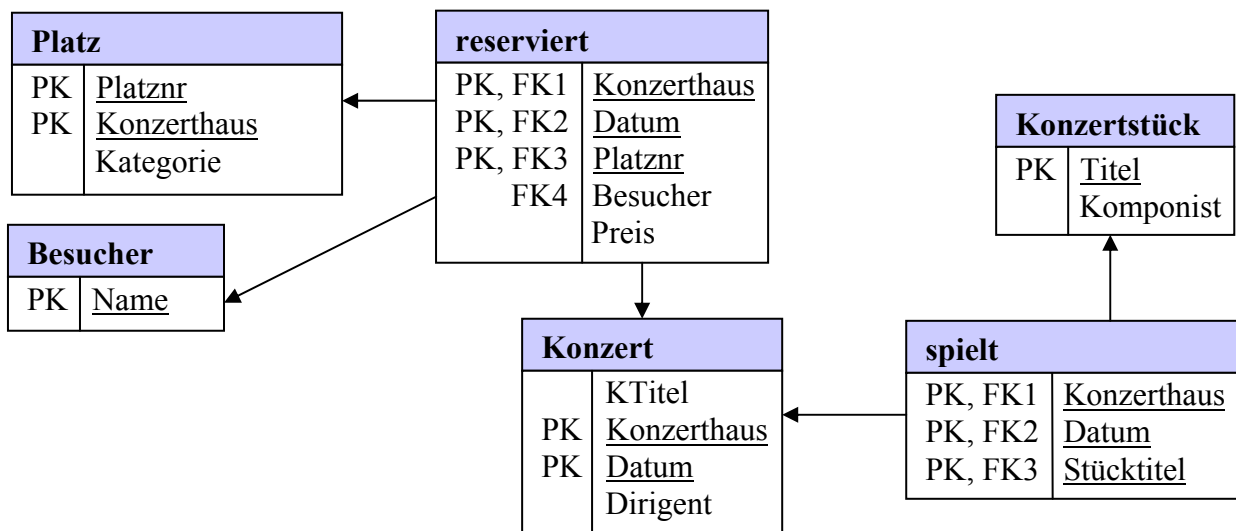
Platz

| PK | Platznr |
|---|---|
| PK | Konzerthaus |
| | Kategorie |

reserviert

| PK, FK1 | Konzerthaus |
|---|---|
| PK, FK2 | Datum |
| PK, FK3 | Platznr |
| FK4 | Besucher |
| | Preis |

Konzertstück

| PK | Titel |
|---|---|
| | Komponist |

Besucher

| PK | Name |
|---|---|

Konzert

| | KTitel |
|---|---|
| PK | Konzerthaus |
| PK | Datum |
| | Dirigent |

spielt

| PK, FK1 | Konzerthaus |
|---|---|
| PK, FK2 | Datum |
| PK, FK3 | Stücktitel |